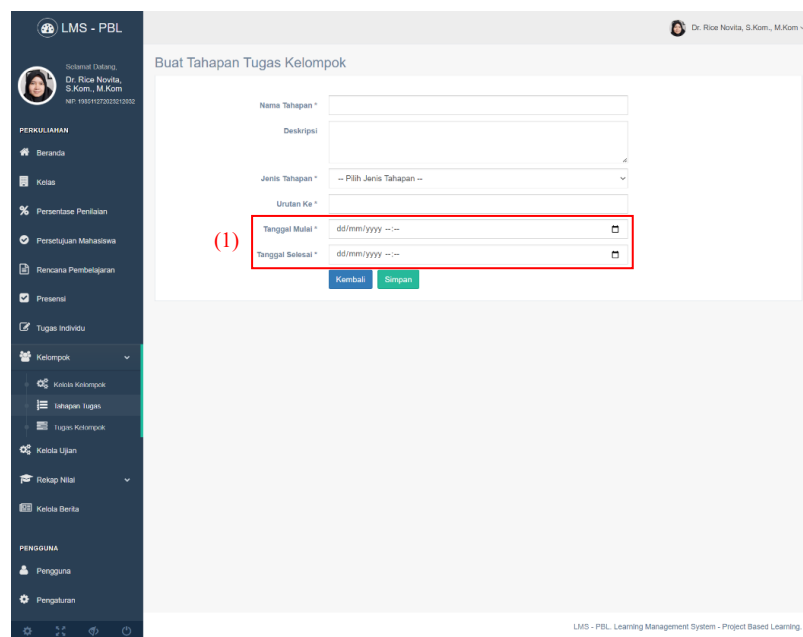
LMS - PBL

Dr. Rice Novita, S.Kom., M.Kom

Selamat Datang,
Dr. Rice Novita, S.Kom., M.Kom
NIP. 198011272023212002

PERKULIAHAN
Beranda
Kelas
Persentase Penilaian
Persetujuan Mahasiswa
Rencana Pembelajaran
Presensi
Tugas Individu
Kelompok
Kelola Kelompok
Tahapan Tugas
Tugas Kelompok
Kelola Ujian
Rekap Nilai
Kelola Berita

PENGGUNA
Pengguna
Pengaturan

Buat Tahapan Tugas Kelompok

Nama Tahapan *
Deskripsi
Jenis Tahapan * -- Pilih Jenis Tahapan --
Urutan Ke *
(1)
Tanggal Mulai * dd/mm/yyyy --:--
Tanggal Selesai * dd/mm/yyyy --:--
Kembali Simpan

LMS - PBL. Learning Management System - Project Based Learning.